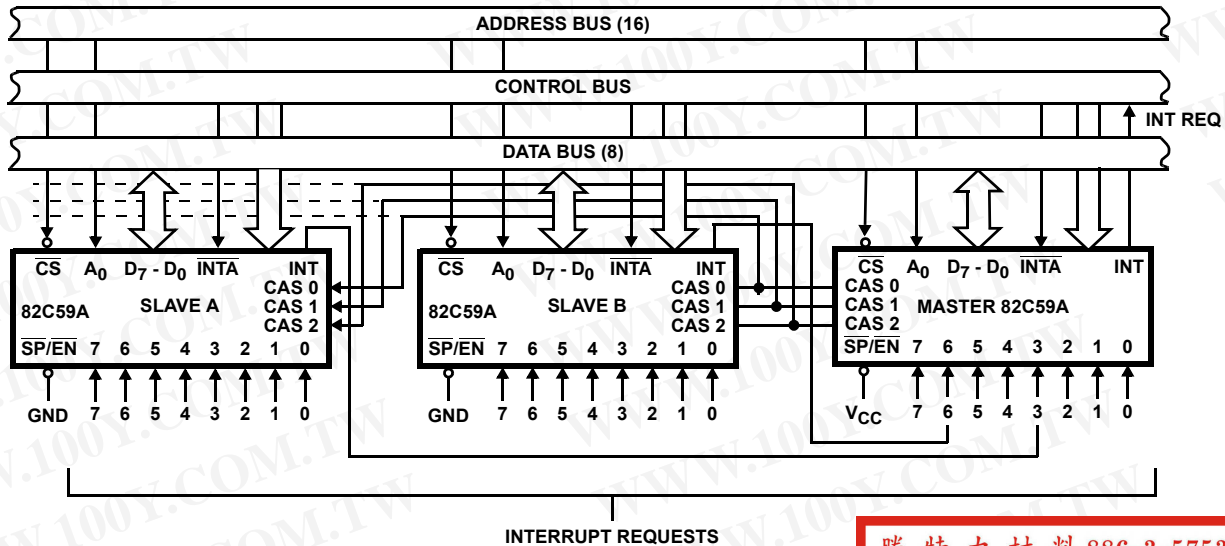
ADDRESS BUS (16)

CONTROL BUS

INT REQ

DATA BUS (8)

$\overline{CS}$ $A_0$ $D_7$ - $D_0$ $\overline{INTA}$ INT
CAS 0
CAS 1
CAS 2
82C59A SLAVE A
$\overline{SP}/\overline{EN}$ 7 6 5 4 3 2 1 0

GND 7 6 5 4 3 2 1 0

$\overline{CS}$ $A_0$ $D_7$ - $D_0$ $\overline{INTA}$ INT
CAS 0
CAS 1
CAS 2
82C59A SLAVE B
$\overline{SP}/\overline{EN}$ 7 6 5 4 3 2 1 0

GND 7 6 5 4 3 2 1 0

$\overline{CS}$ $A_0$ $D_7$ - $D_0$ $\overline{INTA}$ INT
CAS 0
CAS 1
CAS 2
MASTER 82C59A
$\overline{SP}/\overline{EN}$ 7 6 5 4 3 2 1 0

$V_{CC}$ 7 6 5 4 3 2 1 0

INTERRUPT REQUESTS

WWW.100Y.COM.TW

勝 特 力 材 料 886-3-5753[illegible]